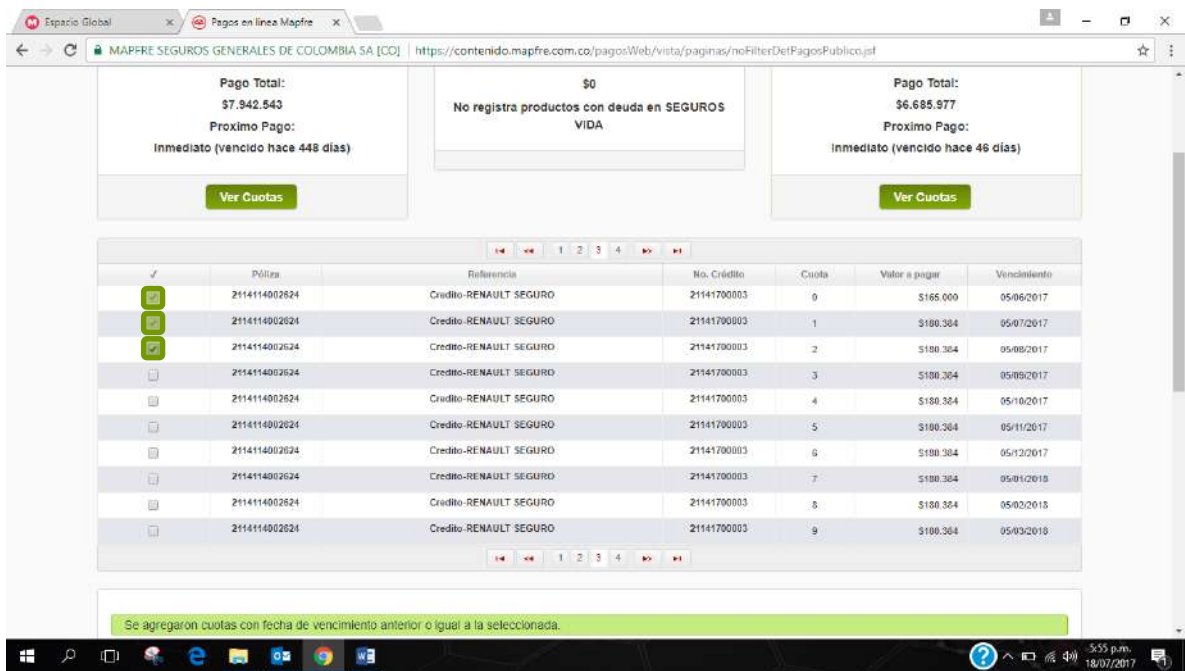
Espacio Global
Pagos en linea Mapfre

MAPFRE SEGUROS GENERALES DE COLOMBIA SA [CO] | https://contenido.mapfre.com.co/pagosWeb/vista/paginas/noFilterDetPagosPublico.jsf

Pago Total:
$7.942.543
Proximo Pago:
Inmediato (vencido hace 448 días)

Ver Cuotas

$0
No registra productos con deuda en SEGUROS VIDA

Pago Total:
$6.685.977
Proximo Pago:
Inmediato (vencido hace 46 días)

Ver Cuotas

1 2 3 4

| ✓ | Póliza | Referencia | No. Crédito | Cuota | Valor a pagar | Vencimiento |
|---|---|---|---|---|---|---|
| ☑ | 2114114002624 | Credito-RENAULT SEGURO | 21141700003 | 0 | $165.000 | 05/06/2017 |
| ☑ | 2114114002624 | Credito-RENAULT SEGURO | 21141700003 | 1 | $180.384 | 05/07/2017 |
| ☑ | 2114114002624 | Credito-RENAULT SEGURO | 21141700003 | 2 | $180.384 | 05/08/2017 |
| ☐ | 2114114002624 | Credito-RENAULT SEGURO | 21141700003 | 3 | $180.384 | 05/09/2017 |
| ☐ | 2114114002624 | Credito-RENAULT SEGURO | 21141700003 | 4 | $180.384 | 05/10/2017 |
| ☐ | 2114114002624 | Credito-RENAULT SEGURO | 21141700003 | 5 | $180.384 | 05/11/2017 |
| ☐ | 2114114002624 | Credito-RENAULT SEGURO | 21141700003 | 6 | $180.384 | 05/12/2017 |
| ☐ | 2114114002624 | Credito-RENAULT SEGURO | 21141700003 | 7 | $180.384 | 05/01/2018 |
| ☐ | 2114114002624 | Credito-RENAULT SEGURO | 21141700003 | 8 | $180.384 | 05/02/2018 |
| ☐ | 2114114002624 | Credito-RENAULT SEGURO | 21141700003 | 9 | $180.384 | 05/03/2018 |

1 2 3 4

Se agregaron cuotas con fecha de vencimiento anterior o igual a la seleccionada.

5:55 p.m.
18/07/2017